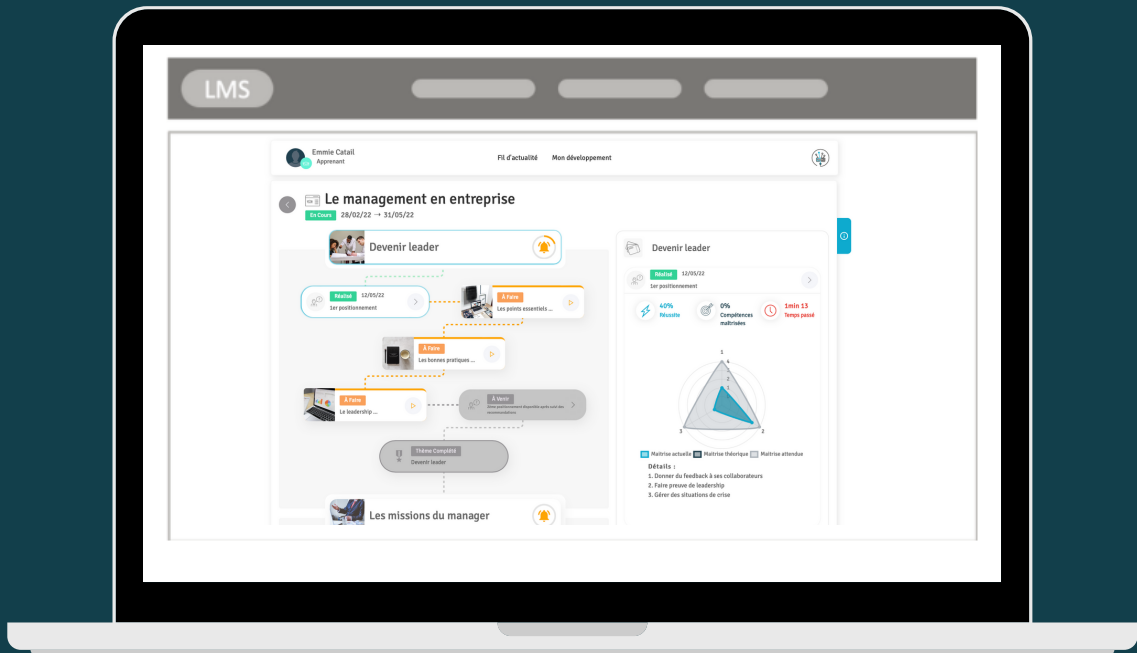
LMS

Emmie Catail
Apprenant

Fil d'actualité Mon développement

Le management en entreprise
En Cours 28/02/22 → 31/05/22

Devenir leader

Réalisé 12/05/22
1er positionnement

À Faire
Les points essentiels ...

À Faire
Les bonnes pratiques ...

À Faire
Le leadership ...

À Venir
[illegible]

Thème Complété
Devenir leader

Les missions du manager

Devenir leader

Réalisé 12/05/22
1er positionnement

40%
Réussite

0%
Compétences maîtrisées

1min 13
Temps passé

Maîtrise actuelle Maîtrise théorique Maîtrise attendue

Détails :
1. Donner du feedback à ses collaborateurs
2. Faire preuve de leadership
3. Gérer des situations de crise